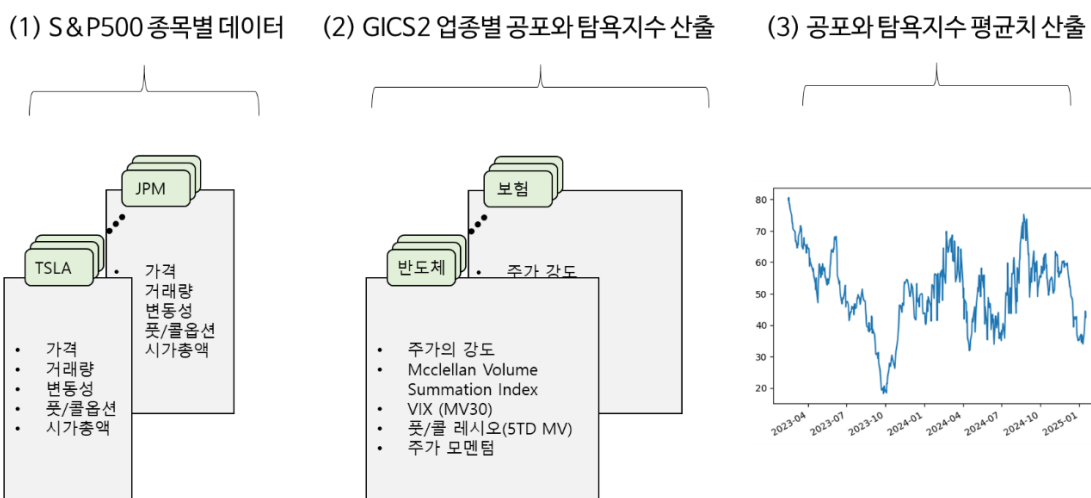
(1) S&P500 종목별 데이터

JPM

• 가격
거래량
변동성
풋/콜옵션
시가총액

TSLA

• 가격
• 거래량
• 변동성
• 풋/콜옵션
• 시가총액

(2) GICS2 업종별 공포와 탐욕지수 산출

보험

• 주가 강도

반도체

• 주가의 강도
• Mcclellan Volume Summation Index
• VIX (MV30)
• 풋/콜 레시오(5TD MV)
• 주가 모멘텀

(3) 공포와 탐욕지수 평균치 산출

80
70
60
50
40
30
20

2023-04
2023-07
2023-10
2024-01
2024-04
2024-07
2024-10
2025-01